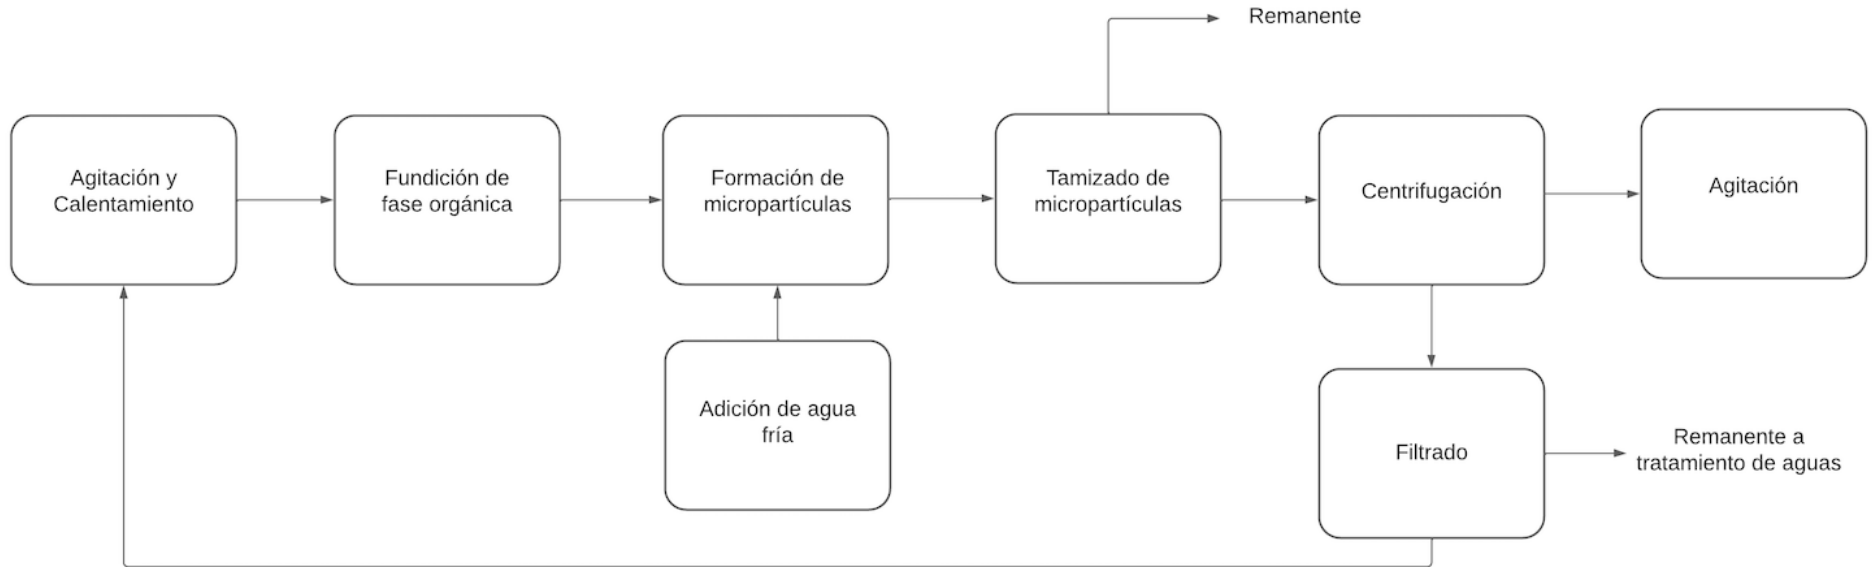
Remanente

Agitación y Calentamiento

Fundición de fase orgánica

Formación de micropartículas

Tamizado de micropartículas

Centrifugación

Agitación

Adición de agua fría

Filtrado

Remanente a tratamiento de aguas